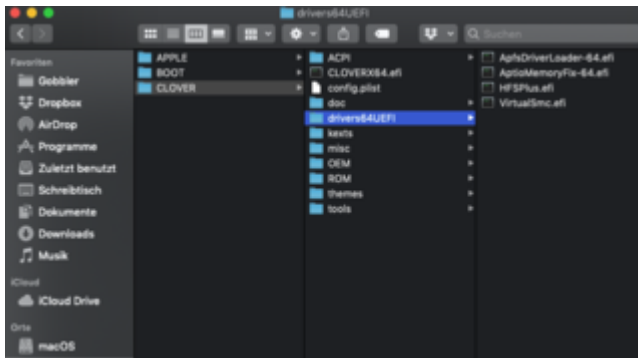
drivers64UEFI

Suchen

Favoriten
Gobbler
Dropbox
AirDrop
Programme
Zuletzt benutzt
Schreibtisch
Dokumente
Downloads
Musik

iCloud
iCloud Drive

Orte
macOS

APPLE
BOOT
CLOVER

ACPI
CLOVERX64.efi
config.plist
doc
drivers64UEFI
kexts
misc
OEM
ROM
themes
tools

ApfsDriverLoader-64.efi
AptioMemoryFix-64.efi
HFSPlus.efi
VirtualSmc.efi